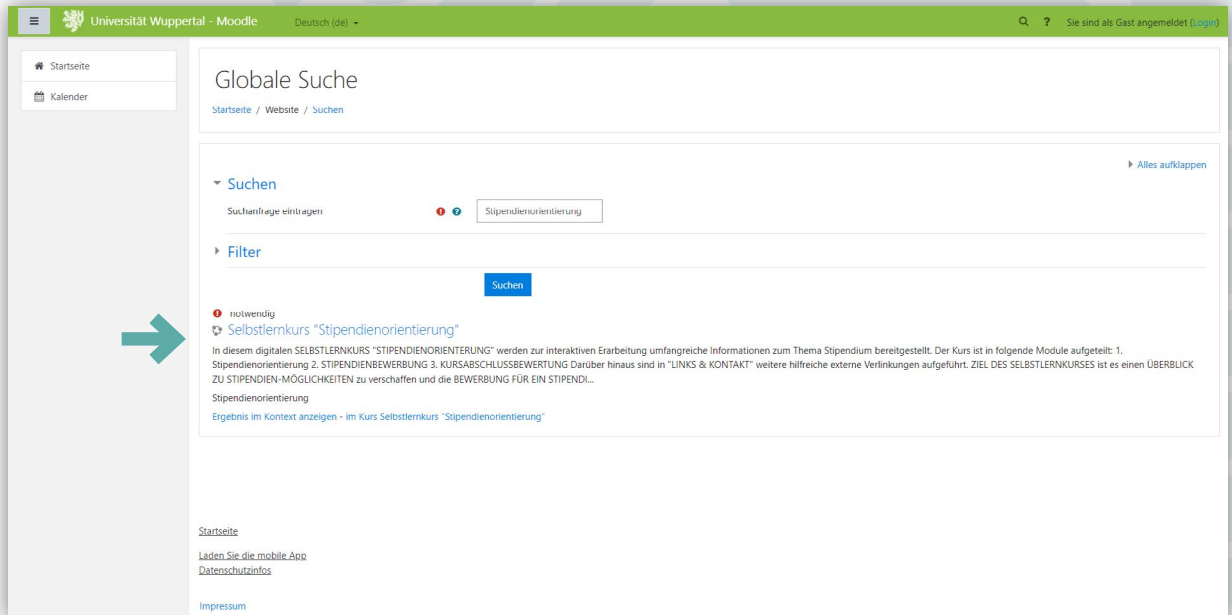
Universität Wuppertal - Moodle Deutsch (de)

Sie sind als Gast angemeldet (Login)

Startseite

Kalender

Globale Suche

Startseite / Website / Suchen

Alles aufklappen

Suchen

Suchanfrage eintragen

Stipendienorientierung

Filter

Suchen

notwendig

Selbstlernkurs "Stipendienorientierung"

In diesem digitalen SELBSTLERNKURS "STIPENDIENORIENTERUNG" werden zur interaktiven Erarbeitung umfangreiche Informationen zum Thema Stipendium bereitgestellt. Der Kurs ist in folgende Module aufgeteilt: 1. Stipendienorientierung 2. STIPENDIENBEWERBUNG 3. KURSABSCHLUSSBEWERTUNG Darüber hinaus sind in "LINKS & KONTAKT" weitere hilfreiche externe Verlinkungen aufgeführt. ZIEL DES SELBSTLERNKURSES ist es einen ÜBERBLICK ZU STIPENDIEN-MÖGLICHKEITEN zu verschaffen und die BEWERBUNG FÜR EIN STIPENDI...

Stipendienorientierung

Ergebnis im Kontext anzeigen - im Kurs Selbstlernkurs "Stipendienorientierung"

Startseite

Laden Sie die mobile App

Datenschutzinfos

Impressum